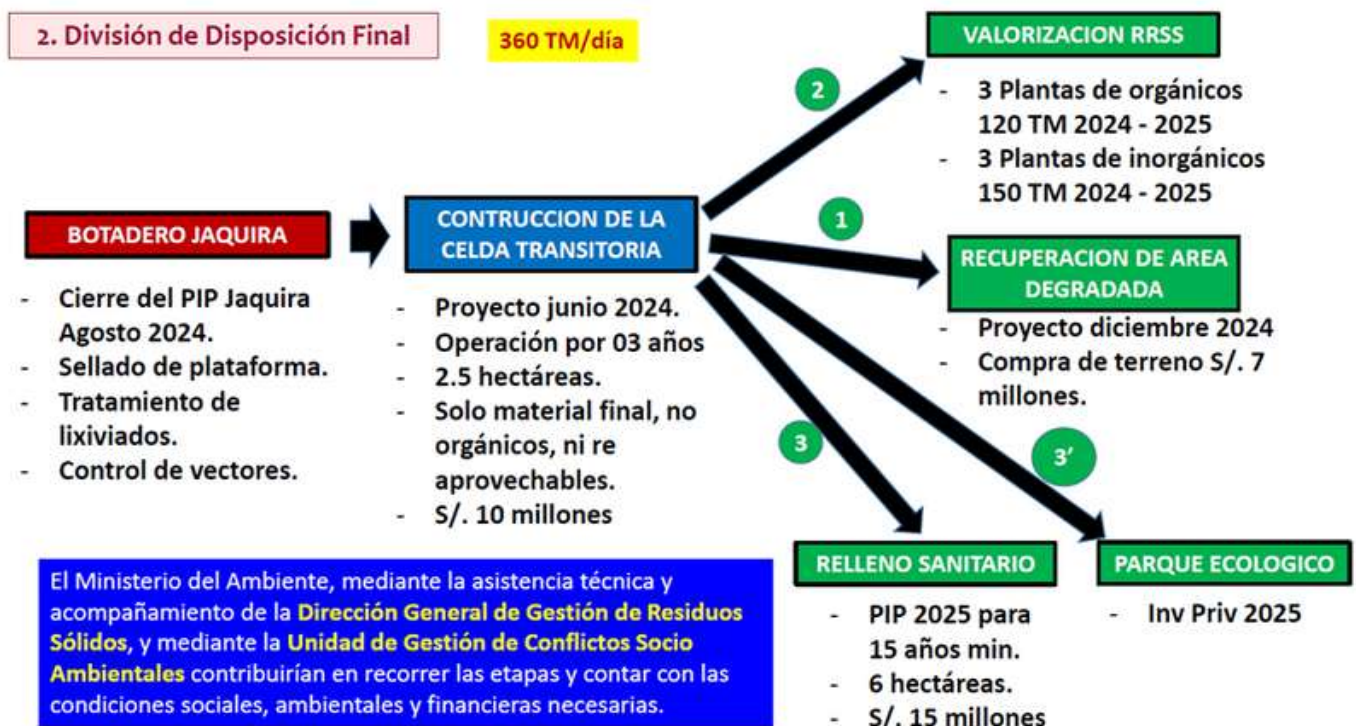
2. División de Disposición Final

360 TM/día

VALORIZACION RRSS

2

- 3 Plantas de orgánicos 120 TM 2024 - 2025
- 3 Plantas de inorgánicos 150 TM 2024 - 2025

BOTADERO JAQUIRA

- Cierre del PIP Jaquira Agosto 2024.
- Sellado de plataforma.
- Tratamiento de lixiviados.
- Control de vectores.

CONTRUCCION DE LA CELDA TRANSITORIA

- Proyecto junio 2024.
- Operación por 03 años
- 2.5 hectáreas.
- Solo material final, no orgánicos, ni re aprovechables.
- S/. 10 millones

1

RECUPERACION DE AREA DEGRADADA

- Proyecto diciembre 2024
- Compra de terreno S/. 7 millones.

3

3'

RELLENO SANITARIO

- PIP 2025 para 15 años min.
- 6 hectáreas.
- S/. 15 millones

PARQUE ECOLOGICO

- Inv Priv 2025

El Ministerio del Ambiente, mediante la asistencia técnica y acompañamiento de la Dirección General de Gestión de Residuos Sólidos, y mediante la Unidad de Gestión de Conflictos Socio Ambientales contribuirían en recorrer las etapas y contar con las condiciones sociales, ambientales y financieras necesarias.